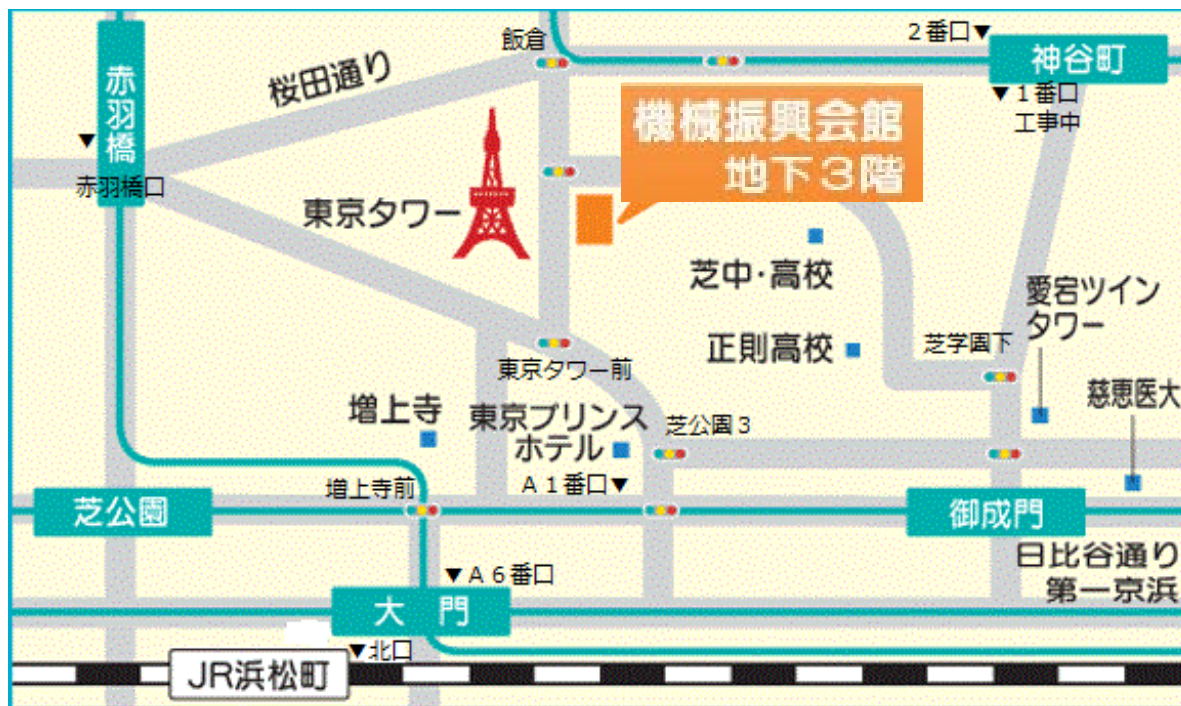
飯倉

2番口▼

神谷町

▼1番口
工事中

赤羽橋

▼
赤羽橋口

桜田通り

機械振興会館
地下３階

東京タワー

芝中・高校

愛宕ツイン
タワー

正則高校

芝学園下

東京タワー前

慈恵医大

増上寺

東京プリンス
ホテル

芝公園３

A１番口▼

増上寺前

芝公園

御成門

日比谷通り
第一京浜

▼A６番口

大　門

▼北口

JR浜松町